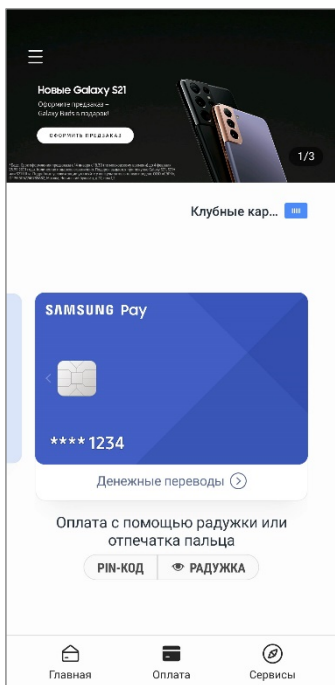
Новые Galaxy S21

Оформите предзаказ – Galaxy Buds в подарок!

ОФОРМИТЬ ПРЕДЗАКАЗ

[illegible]

1/3

Клубные кар...

SAMSUNG Pay

**** 1234

Денежные переводы

Оплата с помощью радужки или отпечатка пальца

PIN-КОД

РАДУЖКА

Главная

Оплата

Сервисы